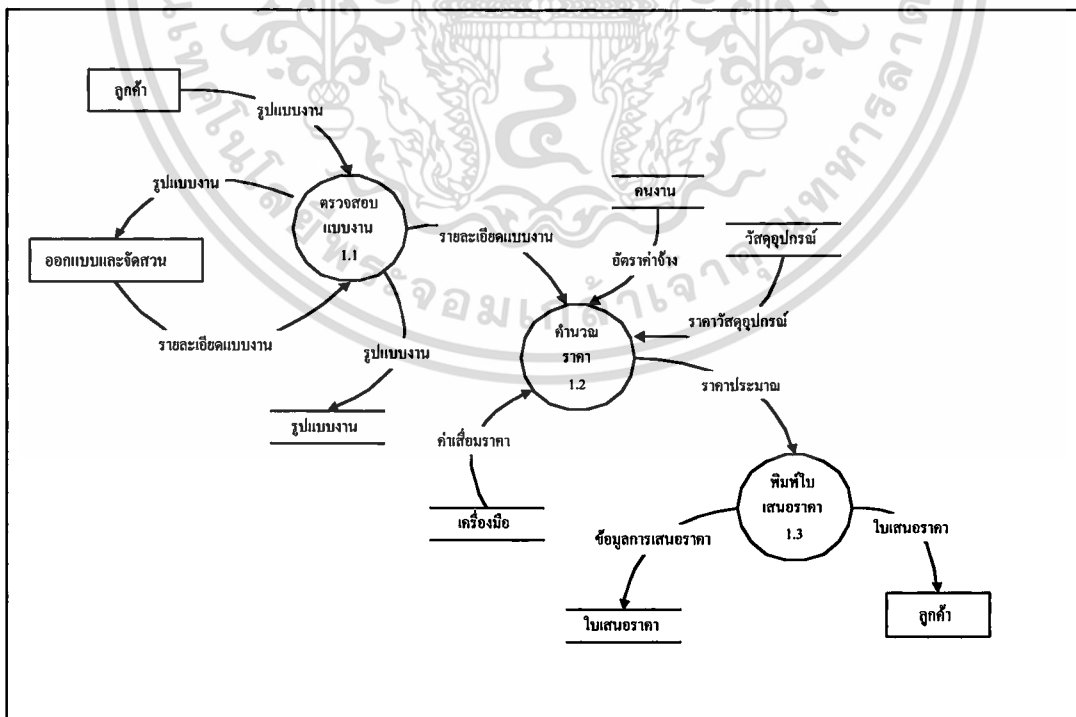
ลูกค้า

รูปแบบงาน

รูปแบบงาน

ตรวจสอบ แบบงาน 1.1

ออกแบบและจัดสวน

รายละเอียดแบบงาน

รายละเอียดแบบงาน

รูปแบบงาน

รูปแบบงาน

คนงาน

อัตราค่าจ้าง

วัสดุอุปกรณ์

ราคาวัสดุอุปกรณ์

คำนวณ ราคา 1.2

ราคาประมาณ

ค่าเสื่อมราคา

เครื่องมือ

พิมพ์ใบ เสนอราคา 1.3

ข้อมูลการเสนอราคา

ใบเสนอราคา

ใบเสนอราคา

ลูกค้า